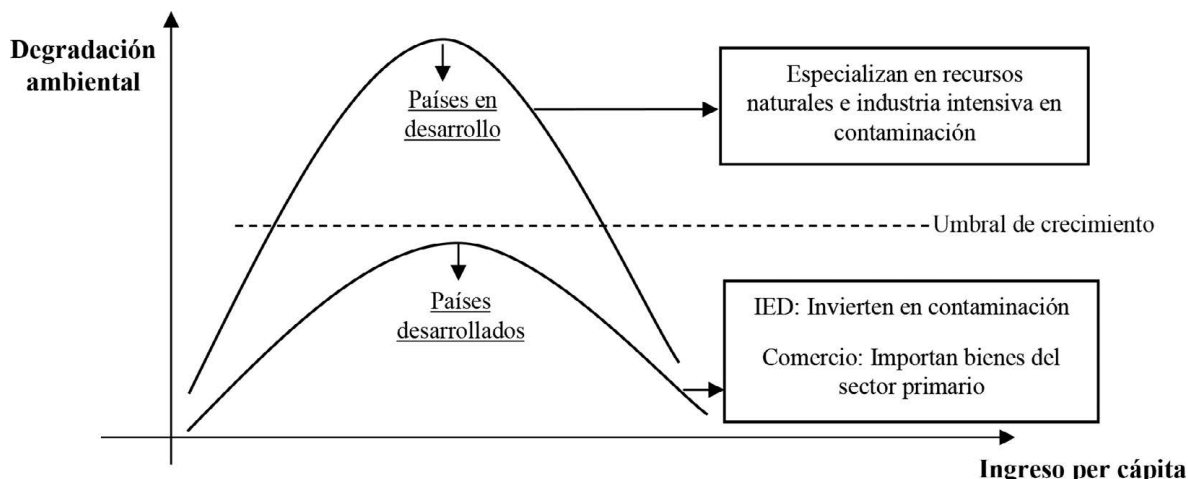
Degradación ambiental

Países en desarrollo

Especializan en recursos naturales e industria intensiva en contaminación

Umbral de crecimiento

Países desarrollados

IED: Invierten en contaminación

Comercio: Importan bienes del sector primario

Ingreso per cápita